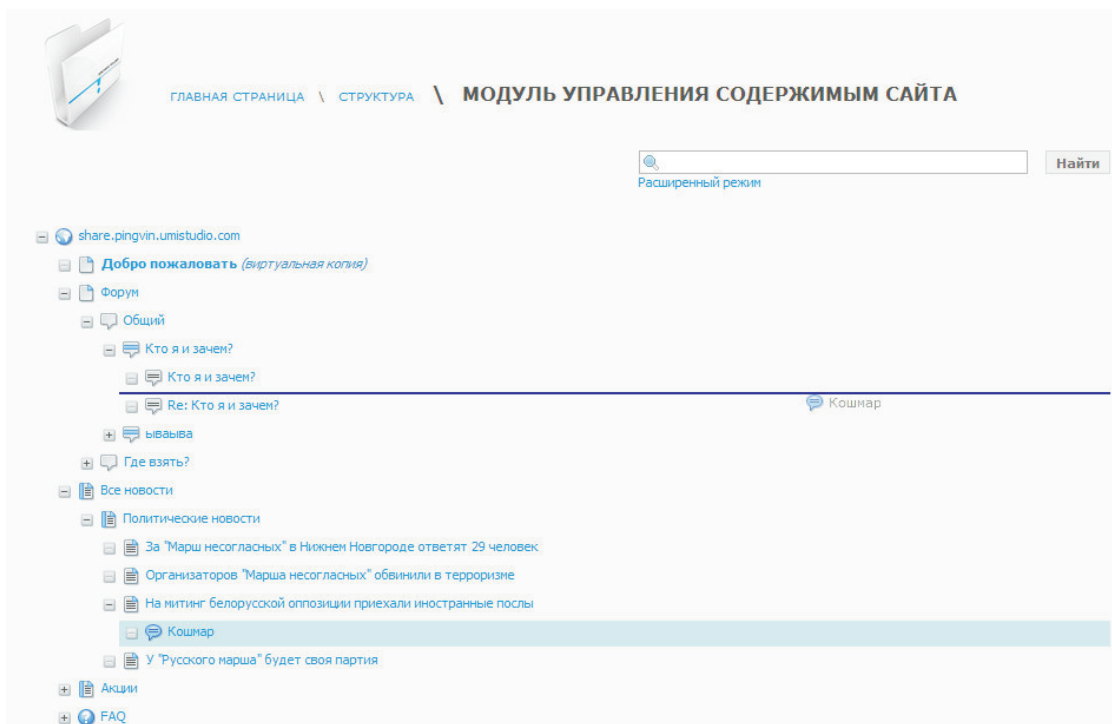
ГЛАВНАЯ СТРАНИЦА \ СТРУКТУРА \ МОДУЛЬ УПРАВЛЕНИЯ СОДЕРЖИМЫМ САЙТА

Найти

Расширенный режим

share.pingvin.umistudio.com

Добро пожаловать (виртуальная копия)

Форум

Общий

Кто я и зачем?

Кто я и зачем?

Re: Кто я и зачем?

Кошмар

ываыва

Где взять?

Все новости

Политические новости

За "Марш несогласных" в Нижнем Новгороде ответят 29 человек

Организаторов "Марша несогласных" обвинили в терроризме

На митинг белорусской оппозиции приехали иностранные послы

Кошмар

У "Русского марша" будет своя партия

Акции

FAQ